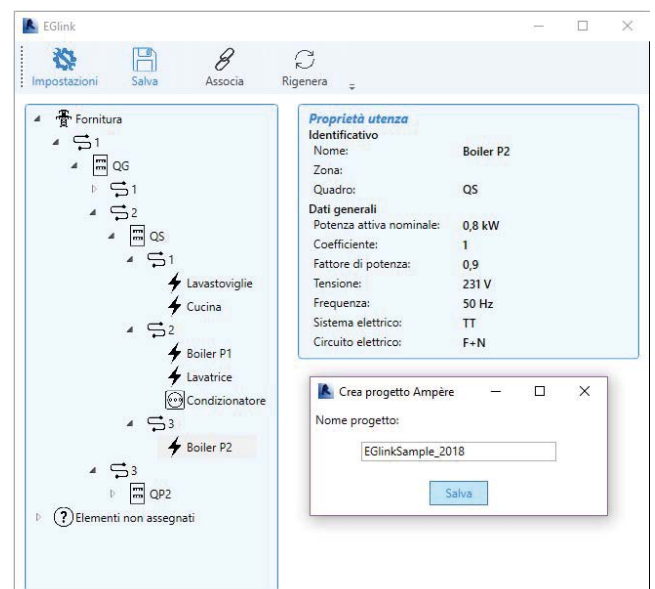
EGlink

Impostazioni Salva Associa Rigenera

Fornitura
1
QG
1
2
QS
1
Lavastoviglie
Cucina
2
Boiler P1
Lavatrice
Condizionatore
3
Boiler P2
3
QP2
Elementi non assegnati

Proprietà utenza
Identificativo

| | |
|---|---|
| Nome: | Boiler P2 |
| Zona: | |
| Quadro: | QS |

Dati generali

| | |
|---|---|
| Potenza attiva nominale: | 0,8 kW |
| Coefficiente: | 1 |
| Fattore di potenza: | 0,9 |
| Tensione: | 231 V |
| Frequenza: | 50 Hz |
| Sistema elettrico: | TT |
| Circuito elettrico: | F+N |

Crea progetto Ampère
Nome progetto:
EGlinkSample_2018
Salva